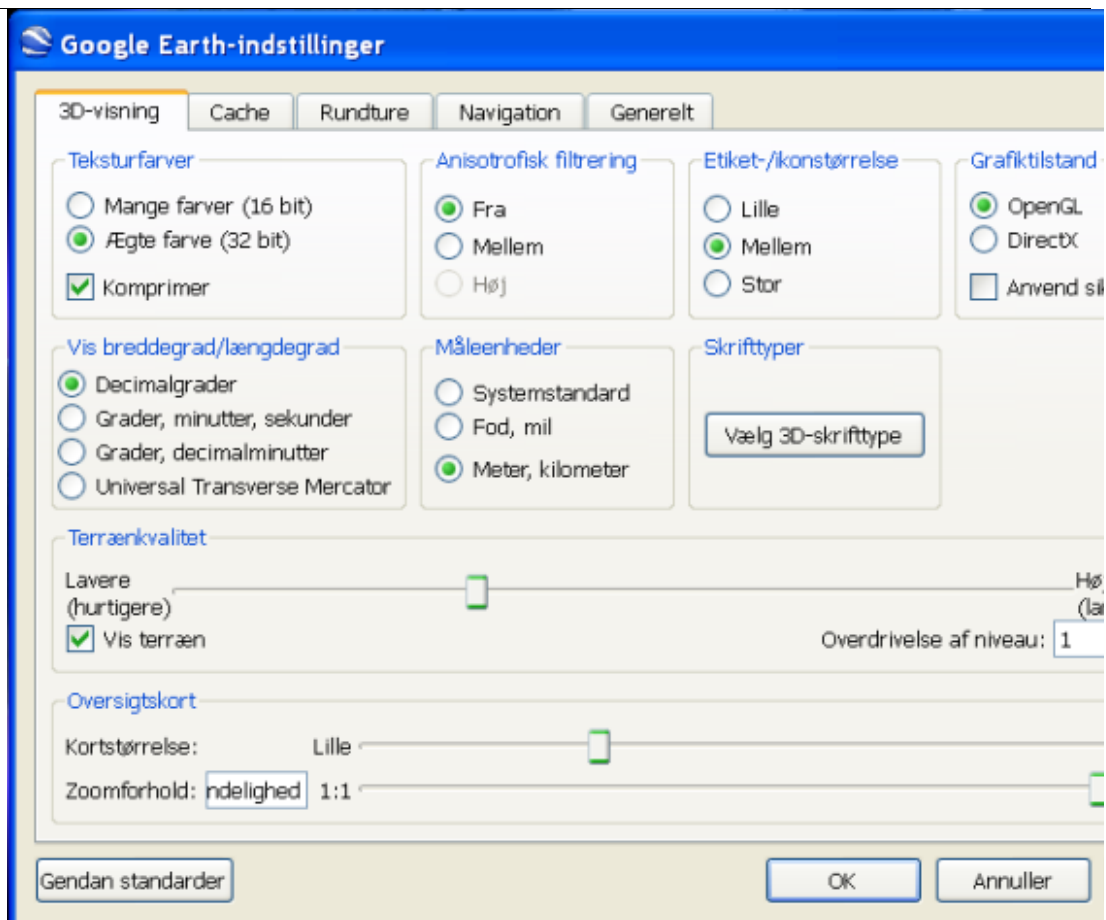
Google Earth-indstillinger

3D-visning | Cache | Rundture | Navigation | Generelt

Teksturfarver
Mange farver (16 bit)
Ægte farve (32 bit)
Komprimer

Anisotrofisk filtrering
Fra
Mellem
Høj

Etiket-/ikonstørrelse
Lille
Mellem
Stor

Grafiktilstand
OpenGL
DirectX
Anvend si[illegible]

Vis breddegrad/længdegrad
Decimalgrader
Grader, minutter, sekunder
Grader, decimalminutter
Universal Transverse Mercator

Måleenheder
Systemstandard
Fod, mil
Meter, kilometer

Skrifttyper
Vælg 3D-skrifttype

Terrænkvalitet
Lavere (hurtigere)
Hø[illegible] (la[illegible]
Vis terræn
Overdrivelse af niveau: 1

Oversigtskort
Kortstørrelse: Lille
Zoomforhold: ndelighed 1:1

Gendan standarder
OK
Annuller